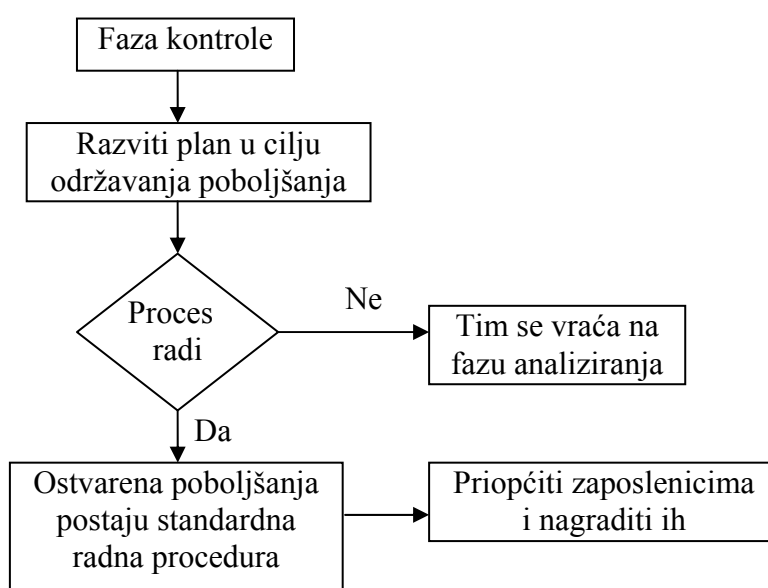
Faza kontrole

Razviti plan u cilju održavanja poboljšanja

Proces radi

Ne

Tim se vraća na fazu analiziranja

Da

Ostvarena poboljšanja postaju standardna radna procedura

Priopćiti zaposlenicima i nagraditi ih